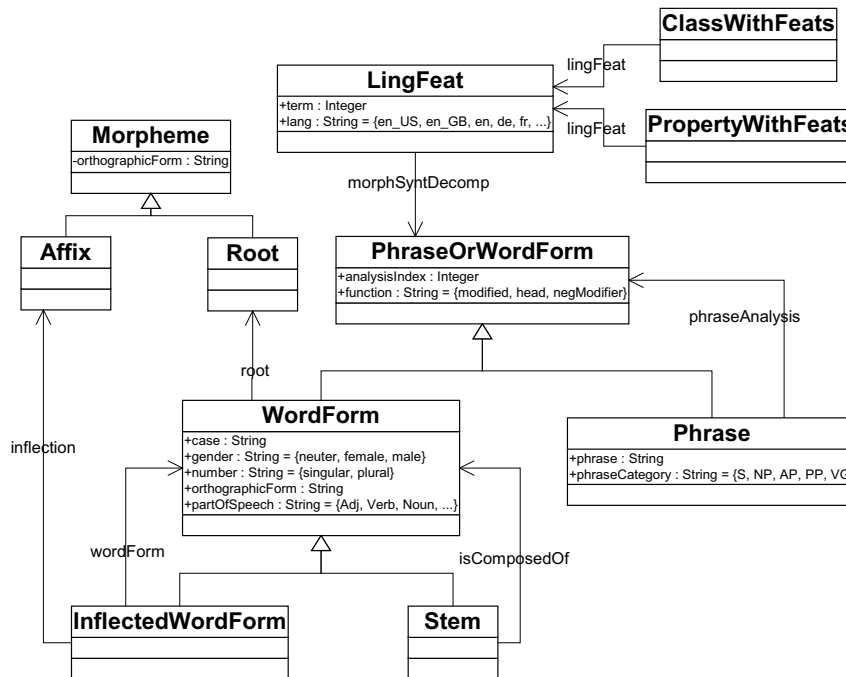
ClassWithFeats

lingFeat

LingFeat
+term : Integer
+lang : String = {en_US, en_GB, en, de, fr, ...}

lingFeat

PropertyWithFeats

Morpheme
-orthographicForm : String

morphSyntDecomp

Affix

Root

PhraseOrWordForm
+analysisIndex : Integer
+function : String = {modified, head, negModifier}

phraseAnalysis

root

WordForm
+case : String
+gender : String = {neuter, female, male}
+number : String = {singular, plural}
+orthographicForm : String
+partOfSpeech : String = {Adj, Verb, Noun, ...}

inflection

Phrase
+phrase : String
+phraseCategory : String = {S, NP, AP, PP, VG

wordForm

isComposedOf

InflectedWordForm

Stem